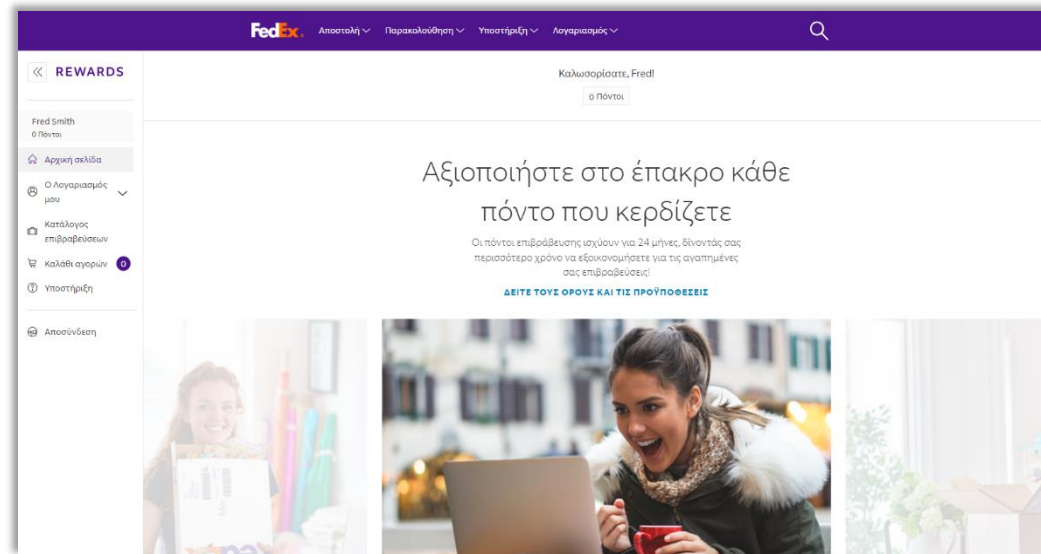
FedEx. Αποστολή Παρακολούθηση Υποστήριξη Λογαριασμός

REWARDS

Fred Smith
0 Πόντοι

Αρχική σελίδα

Ο Λογαριασμός μου

Κατάλογος επιβραβεύσεων

Καλάθι αγορών 0

Υποστήριξη

Αποσύνδεση

Καλωσορίσατε, Fred!

0 Πόντοι

Αξιοποιήστε στο έπακρο κάθε πόντο που κερδίζετε

Οι πόντοι επιβράβευσης ισχύουν για 24 μήνες, δίνοντάς σας περισσότερο χρόνο να εξοικονομήσετε για τις αγαπημένες σας επιβραβεύσεις!

ΔΕΙΤΕ ΤΟΥΣ ΟΡΟΥΣ ΚΑΙ ΤΙΣ ΠΡΟΥΠΟΘΕΣΕΙΣ